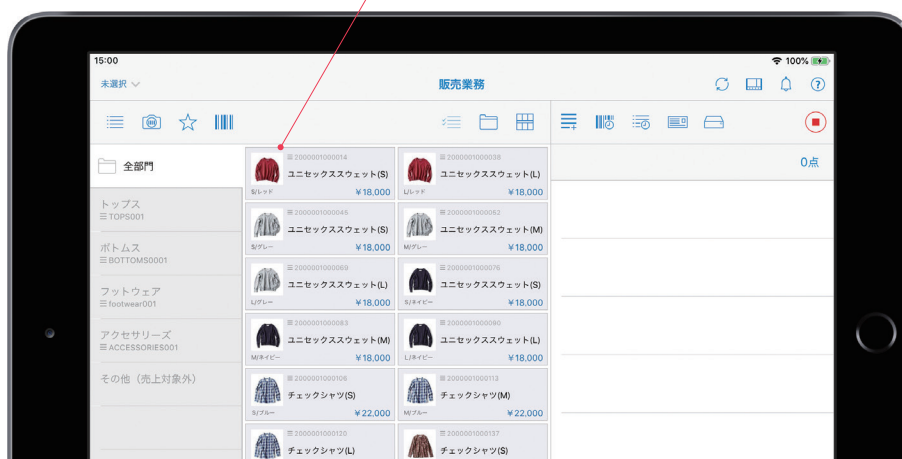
15:00
100%
未選択
販売業務

全部門
トップス
☰ TOPS001
ボトムス
☰ BOTTOMS0001
フットウェア
☰ footwear001
アクセサリーズ
☰ ACCESSORIES001
その他（売上対象外）

☰ 2000001000014
ユニセックススウェット(S)
S/レッド ¥18,000

☰ 2000001000038
ユニセックススウェット(L)
L/レッド ¥18,000

☰ 2000001000045
ユニセックススウェット(S)
S/グレー ¥18,000

☰ 2000001000052
ユニセックススウェット(M)
M/グレー ¥18,000

☰ 2000001000069
ユニセックススウェット(L)
L/グレー ¥18,000

☰ 2000001000076
ユニセックススウェット(S)
S/ネイビー ¥18,000

☰ 2000001000083
ユニセックススウェット(M)
M/ネイビー ¥18,000

☰ 2000001000090
ユニセックススウェット(L)
L/ネイビー ¥18,000

☰ 2000001000106
チェックシャツ(S)
S/ブルー ¥22,000

☰ 2000001000113
チェックシャツ(M)
M/ブルー ¥22,000

☰ 2000001000120
チェックシャツ(L)

☰ 2000001000137
チェックシャツ(S)

0点